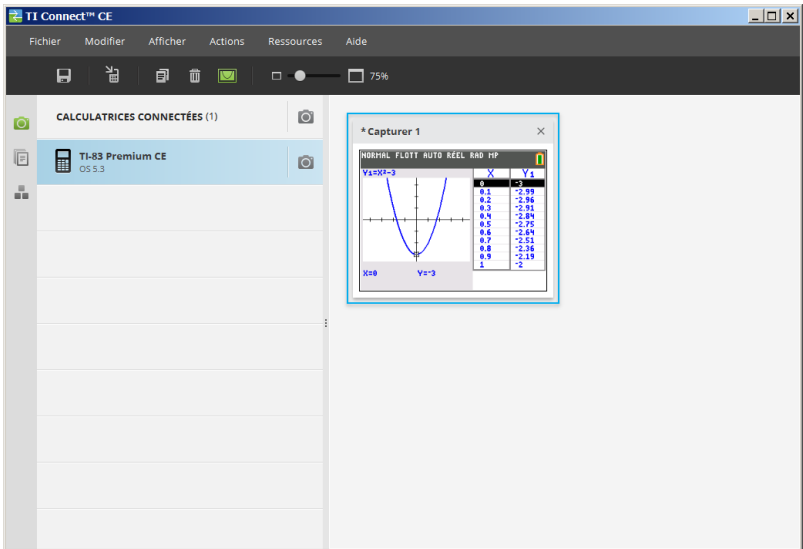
TI Connect™ CE

Fichier Modifier Afficher Actions Ressources Aide

75%

CALCULATRICES CONNECTÉES (1)

TI-83 Premium CE
OS 5.3

* Capturer 1

NORMAL FLOTT AUTO RÉEL RAD MP

$Y_1=X^2-3$

X=0 Y=-3

| X | $Y_1$ |
|---|---|
| 0 | -3 |
| 0.1 | -2.99 |
| 0.2 | -2.96 |
| 0.3 | -2.91 |
| 0.4 | -2.84 |
| 0.5 | -2.75 |
| 0.6 | -2.64 |
| 0.7 | -2.51 |
| 0.8 | -2.36 |
| 0.9 | -2.19 |
| 1 | -2 |